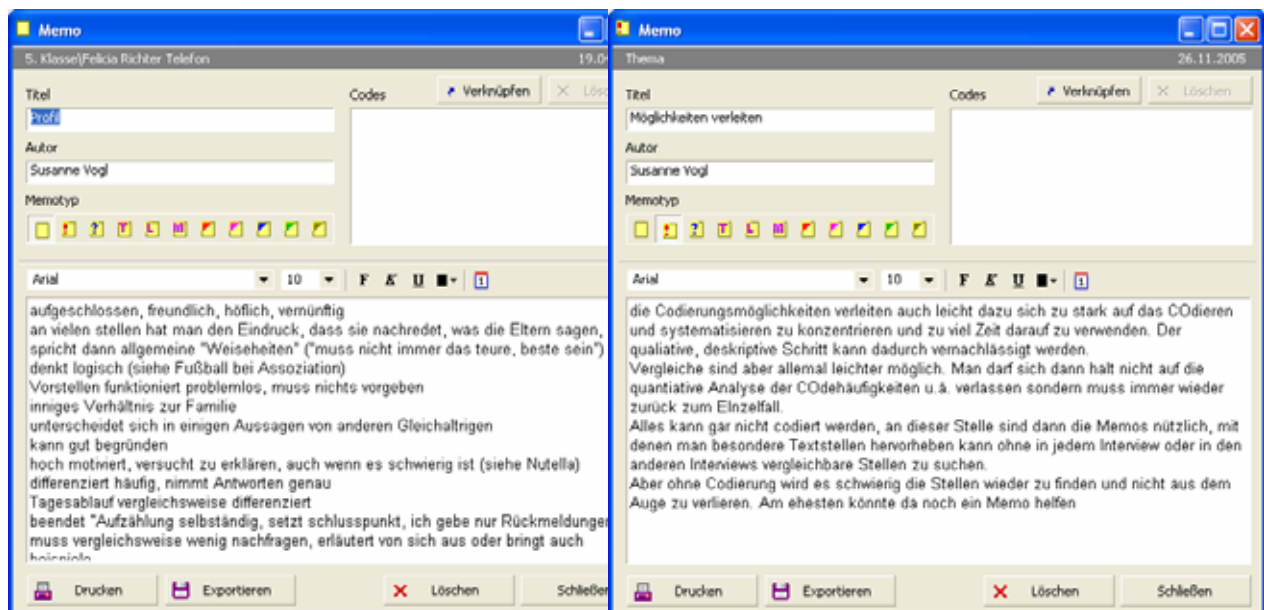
Memo

5. Klasse\Felicia Richter Telefon 19.0

Titel
Profil

Autor
Susanne Vogl

Memotyp

Codes

Verknüpfen
Lösc

Arial 10 F K U

aufgeschlossen, freundlich, höflich, vernünftig
an vielen stellen hat man den Eindruck, dass sie nachredet, was die Eltern sagen,
spricht dann allgemeine "Weiseheiten" ("muss nicht immer das teure, beste sein")
denkt logisch (siehe Fußball bei Assoziation)
Vorstellen funktioniert problemlos, muss nichts vorgeben
inniges Verhältnis zur Familie
unterscheidet sich in einigen Aussagen von anderen Gleichaltrigen
kann gut begründen
hoch motiviert, versucht zu erklären, auch wenn es schwierig ist (siehe Nutella)
differenziert häufig, nimmt Antworten genau
Tagesablauf vergleichsweise differenziert
beendet "Aufzählung selbständig, setzt schlusspunkt, ich gebe nur Rückmeldunger
muss vergleichsweise wenig nachfragen, erläutert von sich aus oder bringt auch
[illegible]

Drucken
Exportieren
Löschen
Schließen

Memo

Thema 26.11.2005

Titel
Möglichkeiten verleiten

Autor
Susanne Vogl

Memotyp

Codes

Verknüpfen
Löschen

Arial 10 F K U

die Codierungsmöglichkeiten verleiten auch leicht dazu sich zu stark auf das COdieren und systematisieren zu konzentrieren und zu viel Zeit darauf zu verwenden. Der qualiative, deskriptive Schritt kann dadurch vernachlässigt werden.
Vergleiche sind aber allemal leichter möglich. Man darf sich dann halt nicht auf die quantiative Analyse der COdehäufigkeiten u.ä. verlassen sondern muss immer wieder zurück zum EInzelfall.
Alles kann gar nicht codiert werden, an dieser Stelle sind dann die Memos nützlich, mit denen man besondere Textstellen hervorheben kann ohne in jedem Interview oder in den anderen Interviews vergleichbare Stellen zu suchen.
Aber ohne Codierung wird es schwierig die Stellen wieder zu finden und nicht aus dem Auge zu verlieren. Am ehesten könnte da noch ein Memo helfen

Drucken
Exportieren
Löschen
Schließen